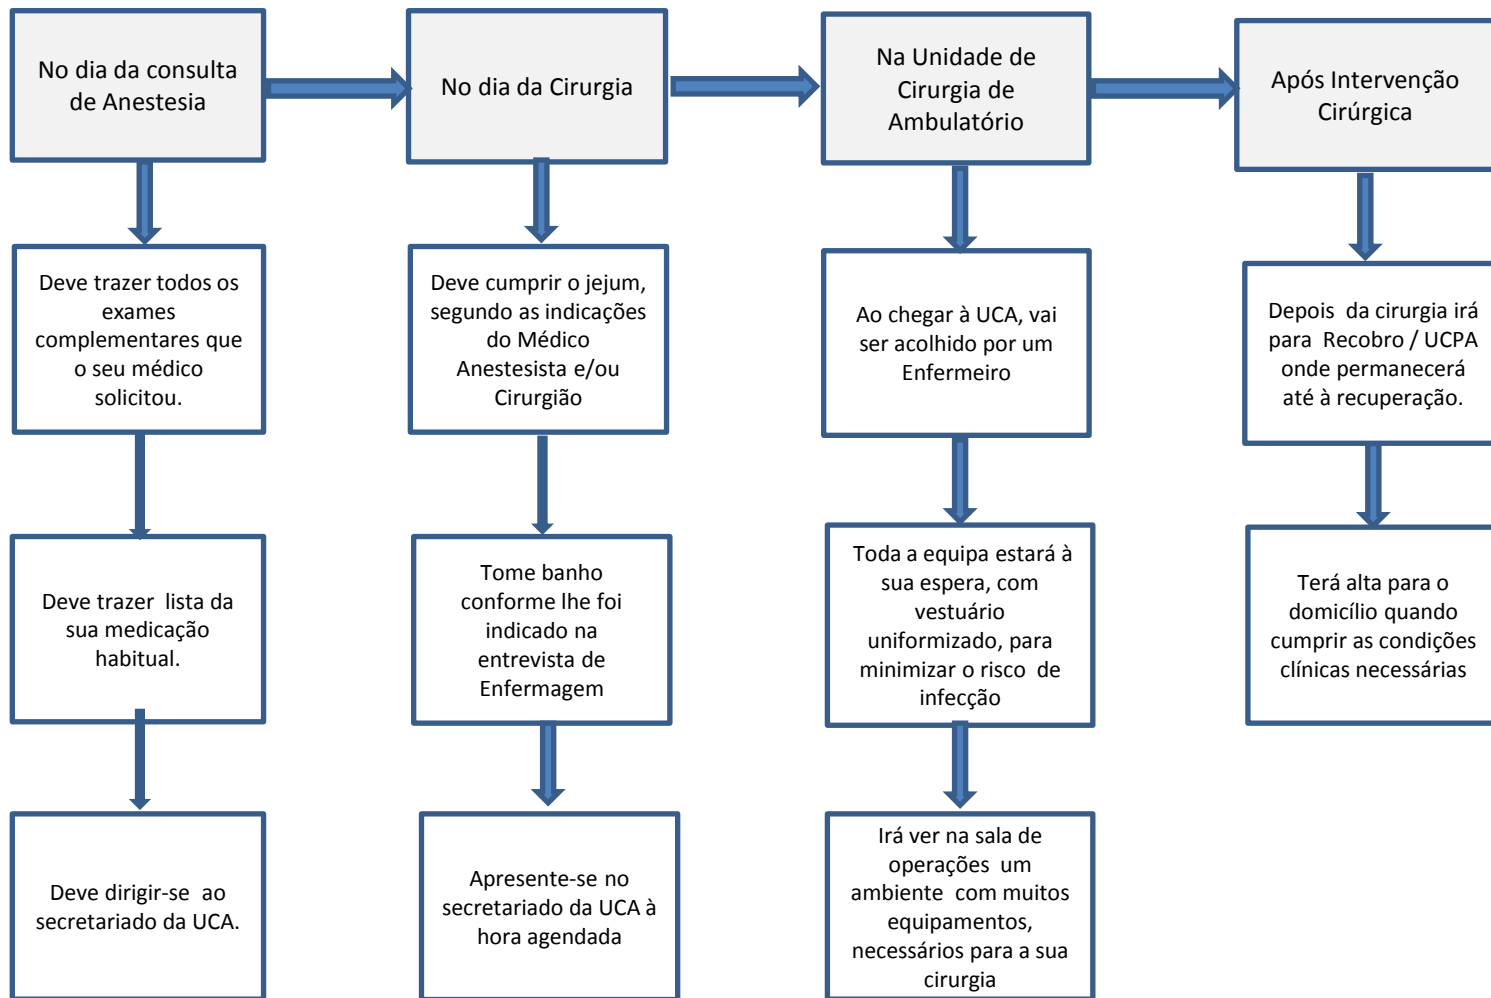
No dia da consulta de Anestesia

Deve trazer todos os exames complementares que o seu médico solicitou.

Deve trazer lista da sua medicação habitual.

Deve dirigir-se ao secretariado da UCA.

No dia da Cirurgia

Deve cumprir o jejum, segundo as indicações do Médico Anestesista e/ou Cirurgião

Tome banho conforme lhe foi indicado na entrevista de Enfermagem

Apresente-se no secretariado da UCA à hora agendada

Na Unidade de Cirurgia de Ambulatório

Ao chegar à UCA, vai ser acolhido por um Enfermeiro

Toda a equipa estará à sua espera, com vestuário uniformizado, para minimizar o risco de infecção

Irá ver na sala de operações um ambiente com muitos equipamentos, necessários para a sua cirurgia

Após Intervenção Cirúrgica

Depois da cirurgia irá para Recobro / UCPA onde permanecerá até à recuperação.

Terá alta para o domicílio quando cumprir as condições clínicas necessárias